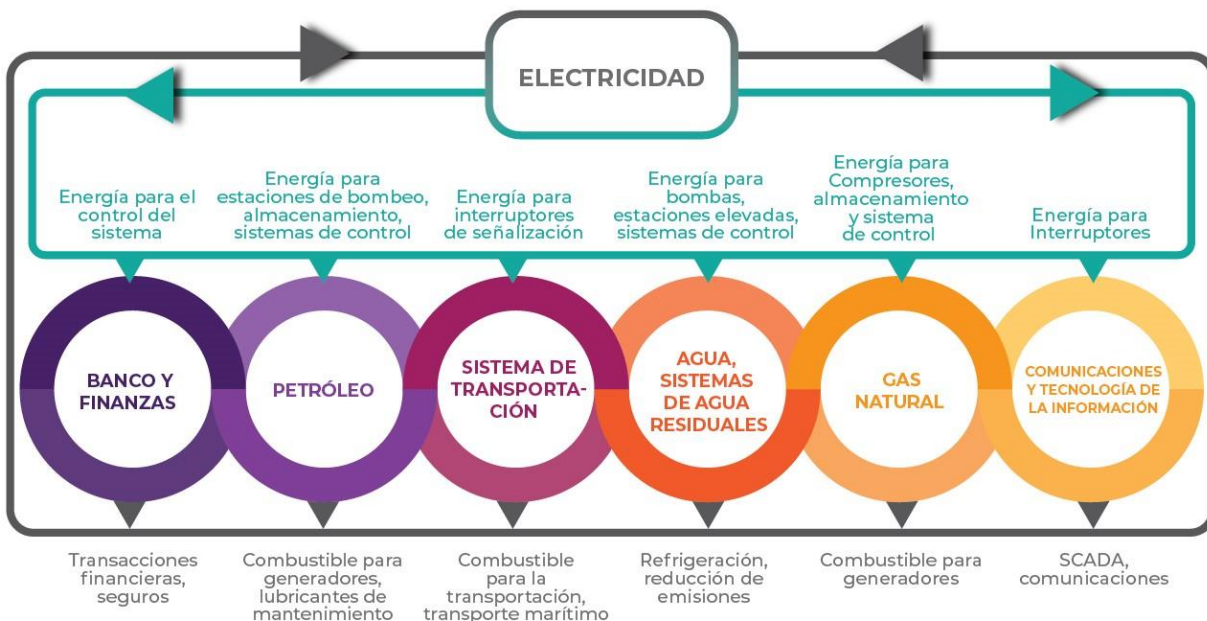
ELECTRICIDAD

Energía para el control del sistema

Energía para estaciones de bombeo, almacenamiento, sistemas de control

Energía para interruptores de señalización

Energía para bombas, estaciones elevadas, sistemas de control

Energía para Compresores, almacenamiento y sistema de control

Energía para Interruptores

BANCO Y FINANZAS

PETRÓLEO

SISTEMA DE TRANSPORTACIÓN

AGUA, SISTEMAS DE AGUA RESIDUALES

GAS NATURAL

COMUNICACIONES Y TECNOLOGÍA DE LA INFORMACIÓN

Transacciones financieras, seguros

Combustible para generadores, lubricantes de mantenimiento

Combustible para la transportación, transporte marítimo

Refrigeración, reducción de emisiones

Combustible para generadores

SCADA, comunicaciones